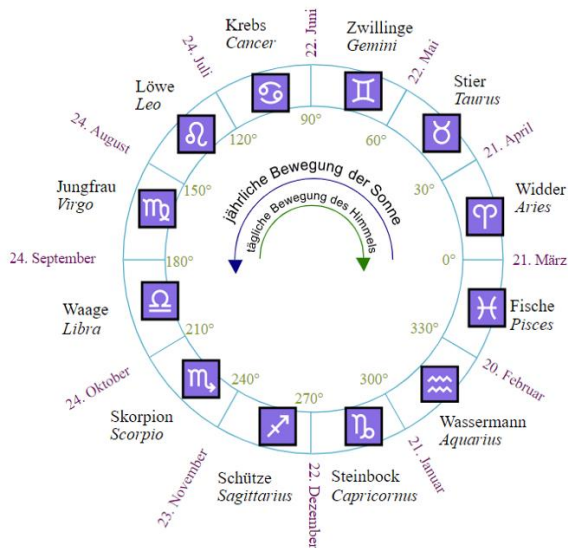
Krebs
Cancer
22. Juni
Zwillinge
Gemini
22. Mai
Stier
Taurus
21. April
Widder
Aries
21. März
Fische
Pisces
20. Februar
Wassermann
Aquarius
21. Januar
Steinbock
Capricornus
22. Dezember
Schütze
Sagittarius
23. November
Skorpion
Scorpio
24. Oktober
Waage
Libra
24. September
Jungfrau
Virgo
24. August
Löwe
Leo
24. Juli

90°
60°
30°
0°
330°
300°
270°
240°
210°
180°
150°
120°

jährliche Bewegung der Sonne
tägliche Bewegung des Himmels